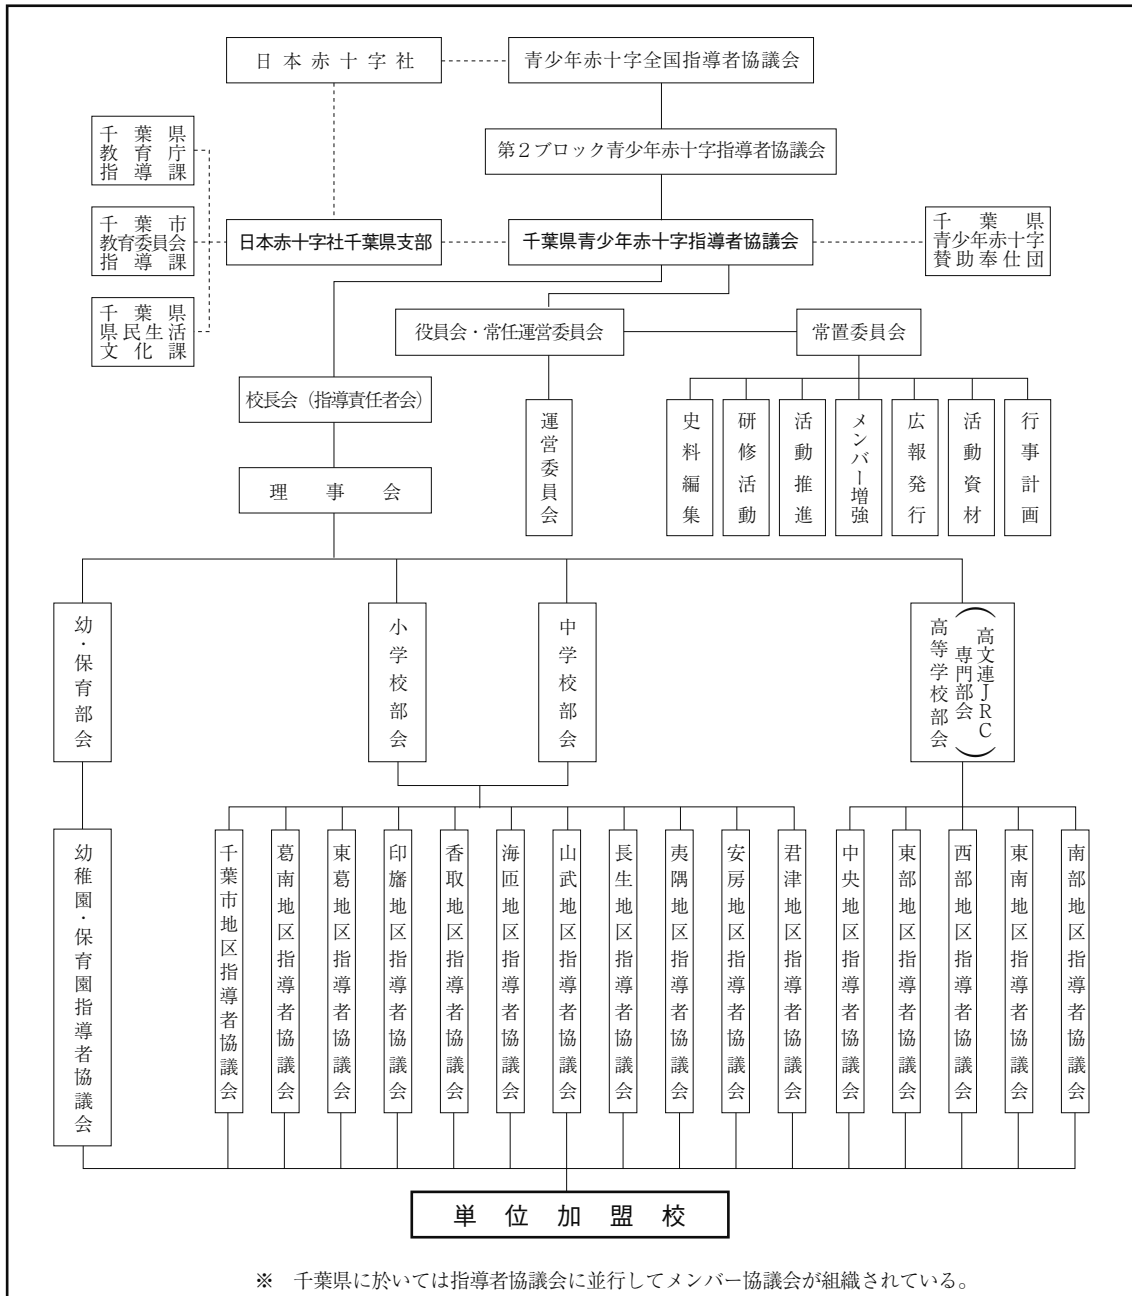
日本赤十字社

青少年赤十字全国指導者協議会

第2ブロック青少年赤十字指導者協議会

千葉県教育庁指導課

千葉市教育委員会指導課

千葉県県民生活文化課

日本赤十字社千葉県支部

千葉県青少年赤十字指導者協議会

千葉県青少年赤十字賛助奉仕団

役員会・常任運営委員会

常置委員会

校長会（指導責任者会）

運営委員会

史料編集

研修活動

活動推進

メンバー増強

広報発行

活動資材

行事計画

理事会

幼・保育部会

小学校部会

中学校部会

高等学校部会（高文連JRC専門部会）

幼稚園・保育園指導者協議会

千葉市地区指導者協議会

葛南地区指導者協議会

東葛地区指導者協議会

印旛地区指導者協議会

香取地区指導者協議会

海匝地区指導者協議会

山武地区指導者協議会

長生地区指導者協議会

夷隅地区指導者協議会

安房地区指導者協議会

君津地区指導者協議会

中央地区指導者協議会

東部地区指導者協議会

西部地区指導者協議会

東南地区指導者協議会

南部地区指導者協議会

単位加盟校

※ 千葉県に於いては指導者協議会に並行してメンバー協議会が組織されている。